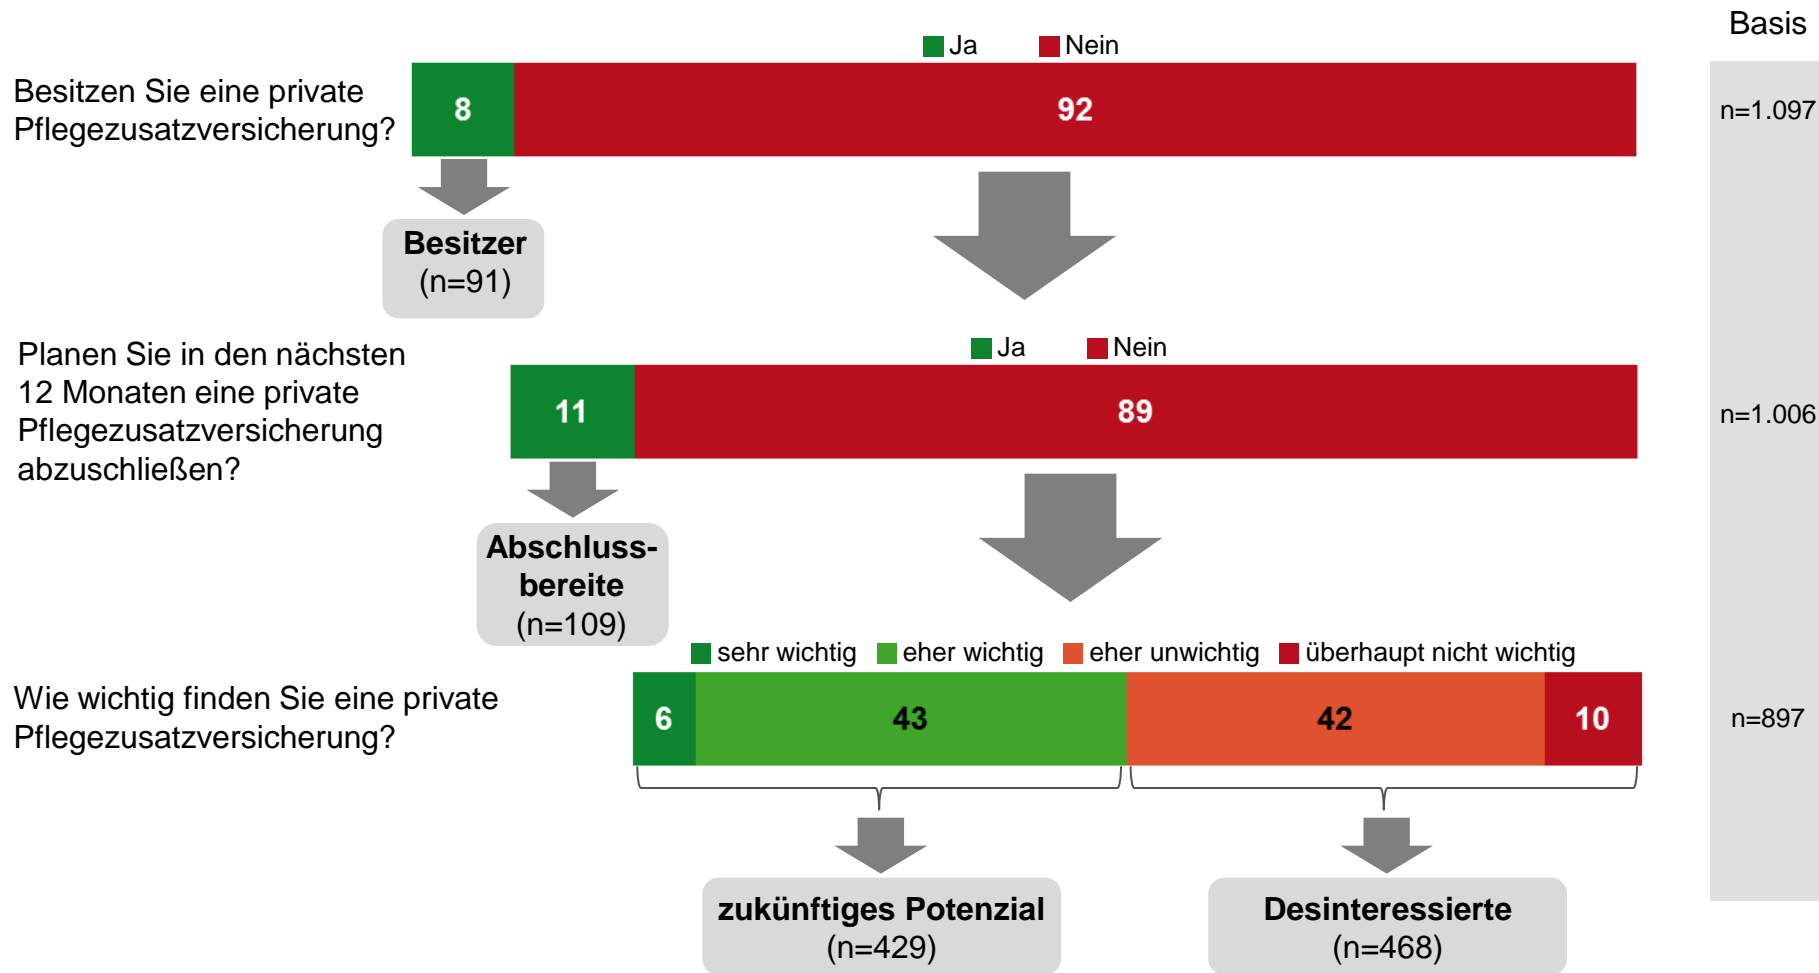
Basis

Ja Nein

Besitzen Sie eine private Pflegezusatzversicherung?

8 92

n=1.097

Besitzer (n=91)

Ja Nein

Planen Sie in den nächsten 12 Monaten eine private Pflegezusatzversicherung abzuschließen?

11 89

n=1.006

Abschluss-bereite (n=109)

sehr wichtig eher wichtig eher unwichtig überhaupt nicht wichtig

Wie wichtig finden Sie eine private Pflegezusatzversicherung?

6 43 42 10

n=897

zukünftiges Potenzial (n=429)

Desinteressierte (n=468)